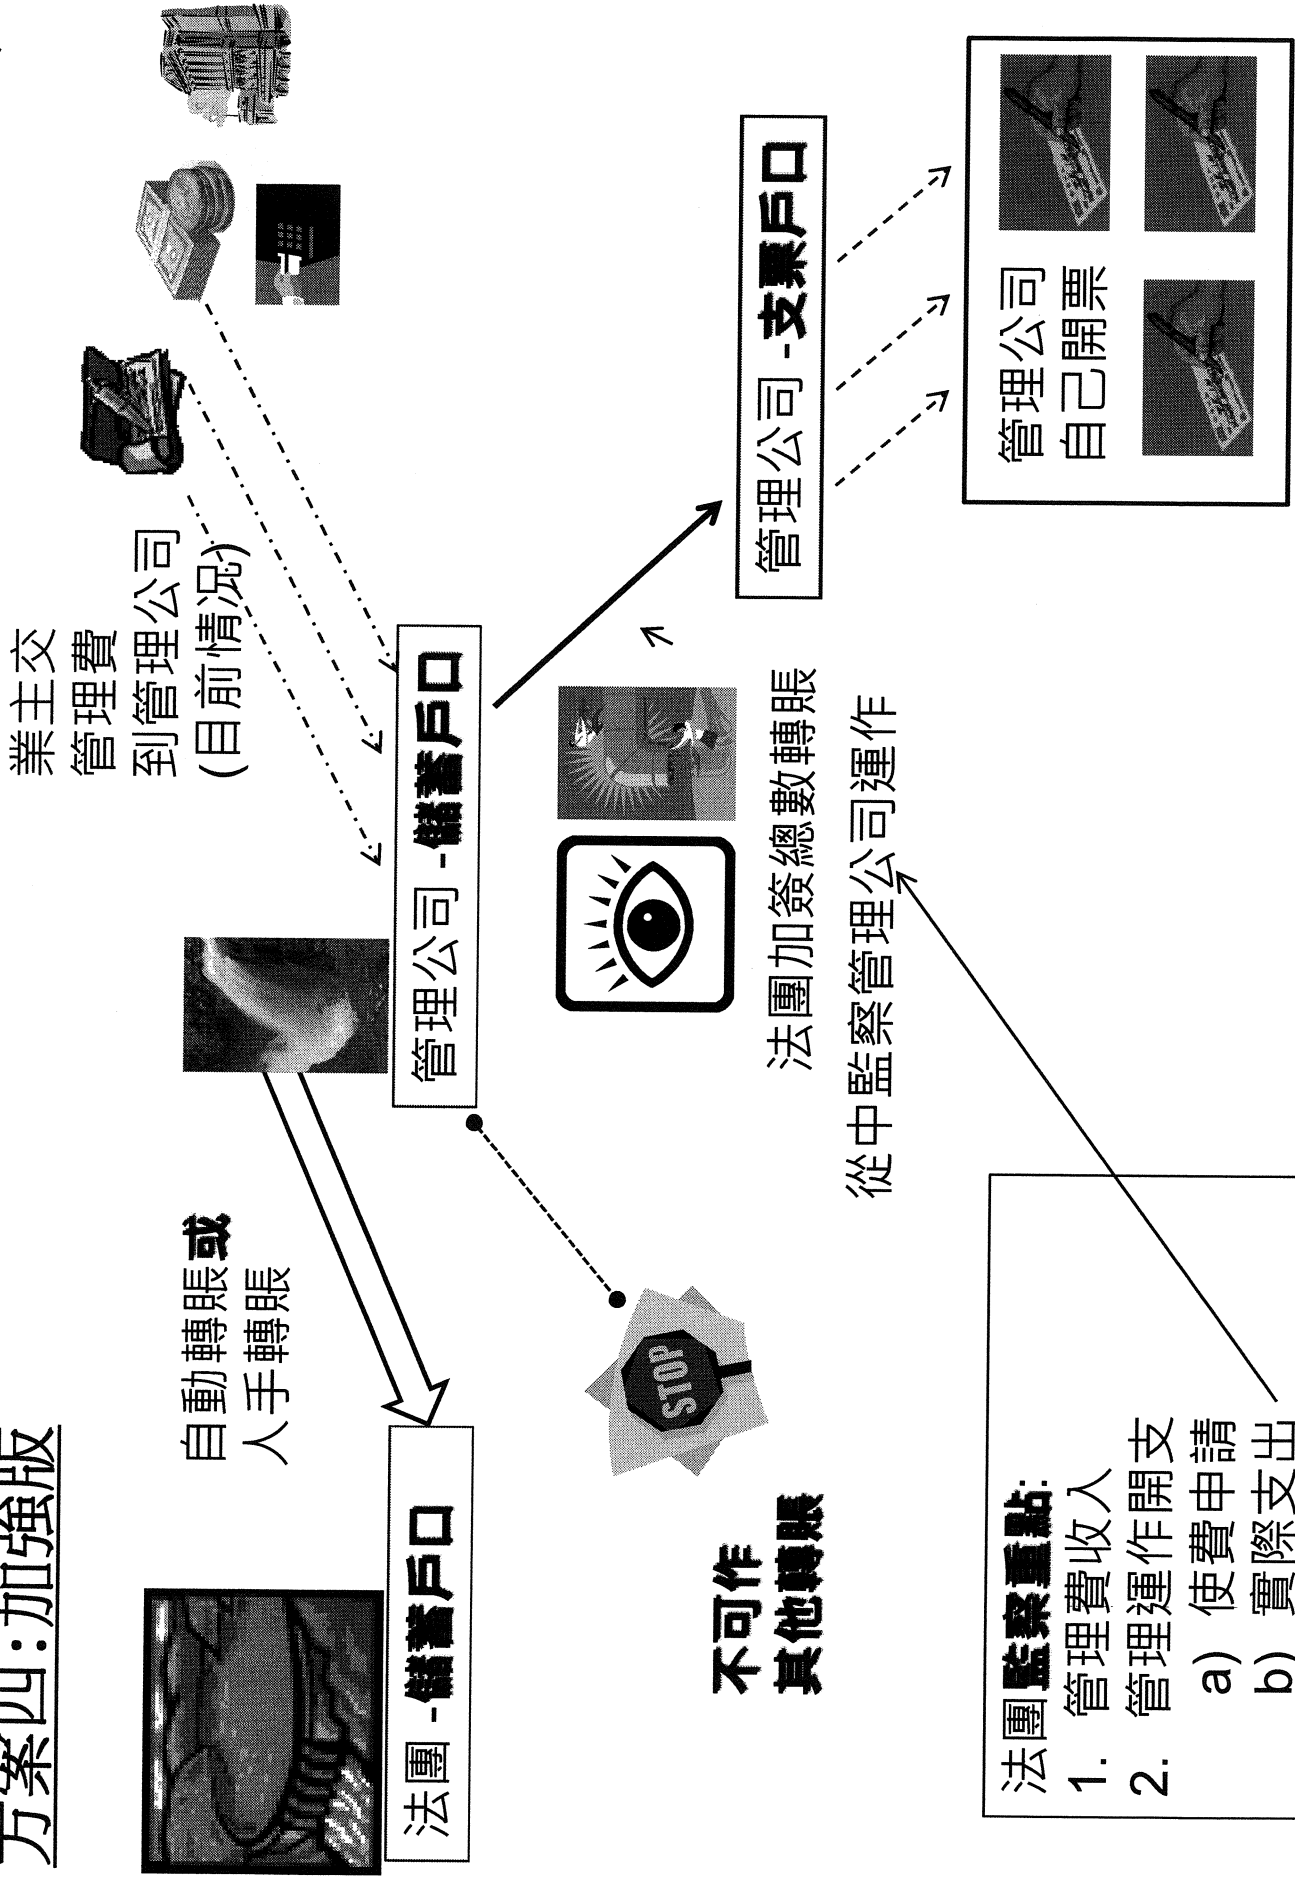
方案四:加強版

業主交管理費到管理公司(目前情況)

自動轉賬或人手轉賬

法團 -儲蓄戶口

管理公司 -儲蓄戶口

管理公司 -支票戶口

管理公司自己開票

不可作其他轉賬

STOP

法團加簽總數轉賬從中監察管理公司運作

法團監察重點:
1. 管理費收入
2. 管理運作開支
a) 使費申請
b) 實際支出